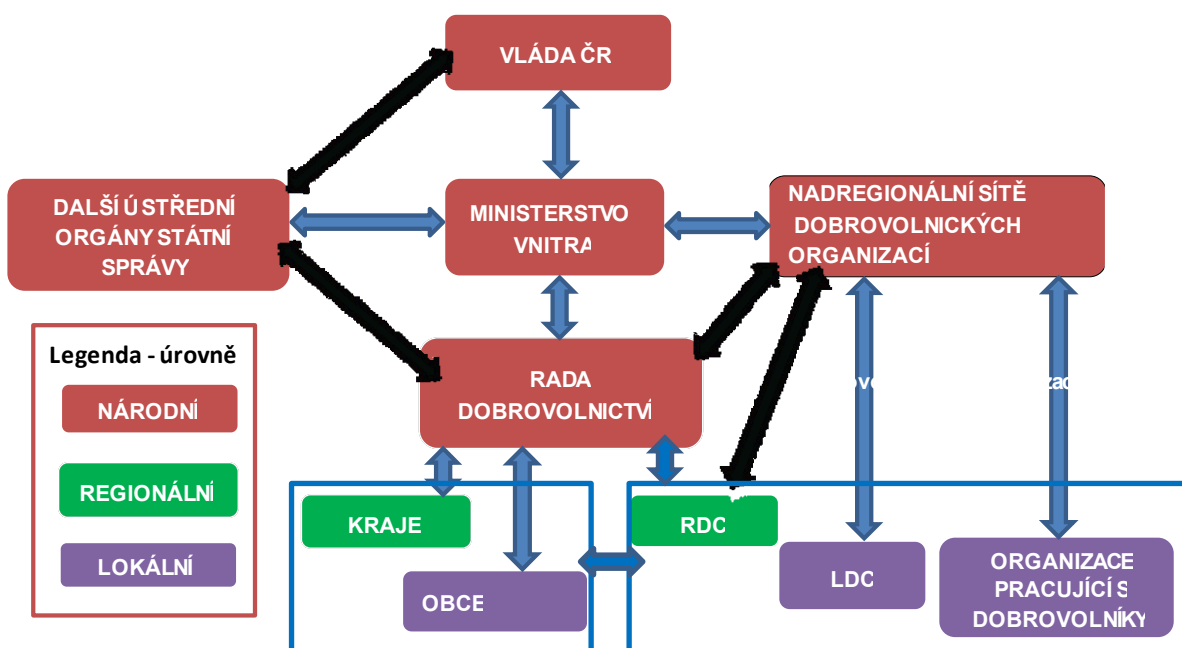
VLÁDA ČR

DALŠÍ ÚSTŘEDNÍ ORGÁNY STÁTNÍ SPRÁVY

MINISTERSTVO VNITRA

NADREGIONÁLNÍ SÍTĚ DOBROVOLNICKÝCH ORGANIZACÍ

Legenda - úrovně

NÁRODNÍ

REGIONÁLNÍ

LOKÁLNÍ

RADA DOBROVOLNICTVÍ

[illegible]ov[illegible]

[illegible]zac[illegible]

KRAJE

RDC

OBCE

LDC

ORGANIZACE PRACUJÍCÍ S DOBROVOLNÍKY